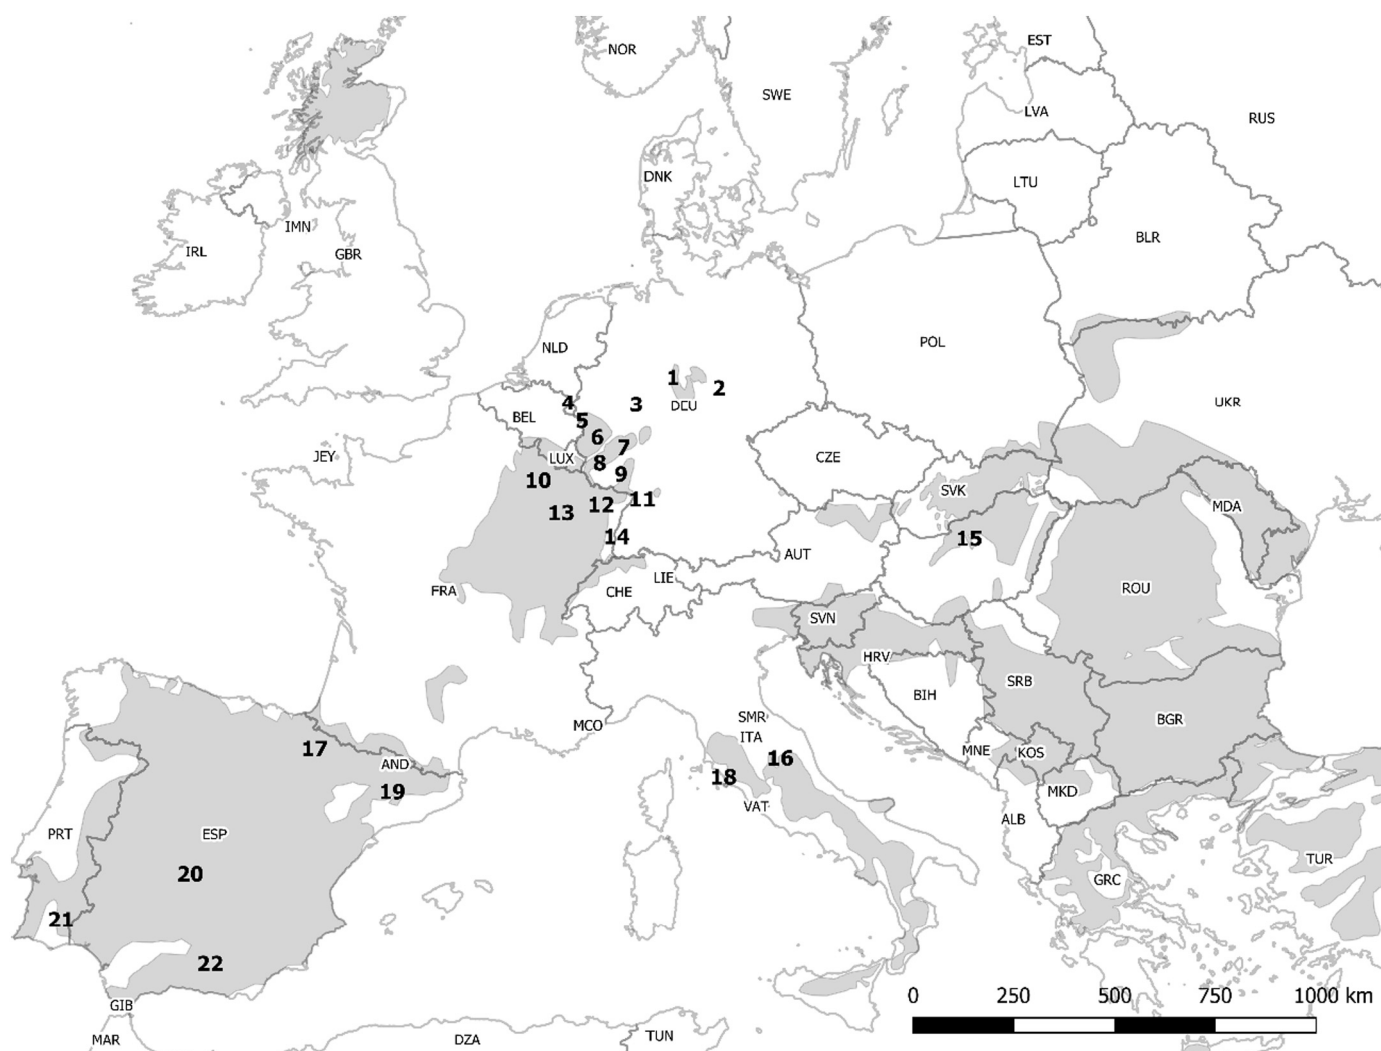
NOR
EST
SWE
RUS
LVA
DNK
LTU
IMN
IRL
GBR
BLR
NLD
POL
1
2
4
3
DEU
UKR
BEL
5
6
7
JEY
LUX
8
CZE
9
10
11
SVK
MDA
12
13
14
15
AUT
LIE
CHE
ROU
FRA
SVN
HRV
BIH
SRB
SMR
BGR
MCO
ITA
17
AND
16
MNE
KOS
18
19
MKD
VAT
ALB
PRT
ESP
TUR
GRC
20
21
22
0
250
500
750
1000 km
GIB
MAR
DZA
TUN